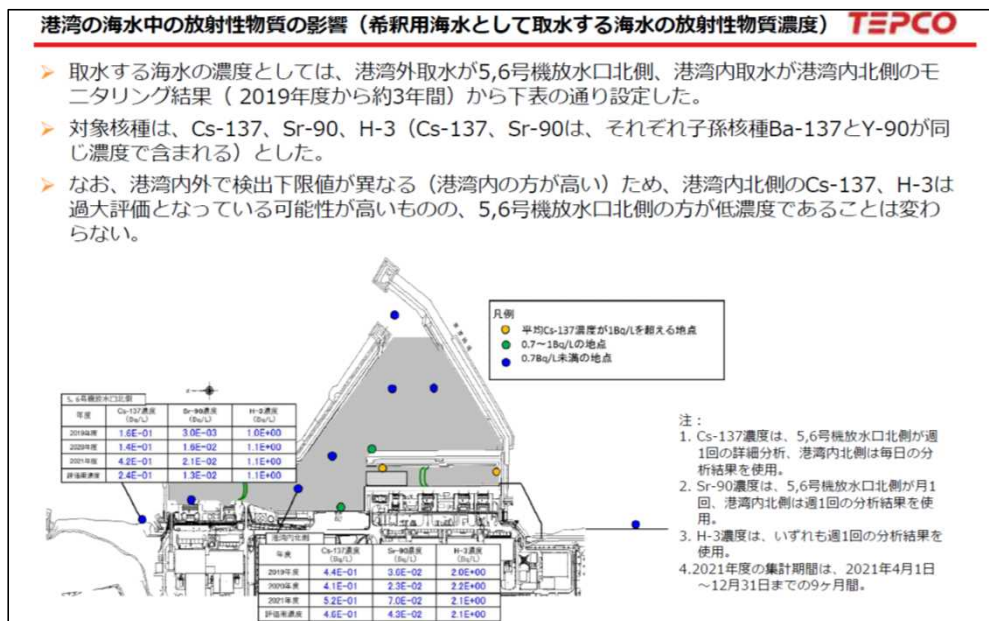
港湾の海水中の放射性物質の影響（希釈用海水として取水する海水の放射性物質濃度） TEPCO

➢ 取水する海水の濃度としては、港湾外取水が5,6号機放水口北側、港湾内取水が港湾内北側のモニタリング結果（ 2019年度から約3年間）から下表の通り設定した。

➢ 対象核種は、Cs-137、Sr-90、H-3（Cs-137、Sr-90は、それぞれ子孫核種Ba-137とY-90が同じ濃度で含まれる）とした。

➢ なお、港湾内外で検出下限値が異なる（港湾内の方が高い）ため、港湾内北側のCs-137、H-3は過大評価となっている可能性が高いものの、5,6号機放水口北側の方が低濃度であることは変わらない。

凡例
平均Cs-137濃度が1Bq/Lを超える地点
0.7～1Bq/Lの地点
0.7Bq/L未満の地点

5,6号機放水口北側

| 年度 | Cs-137濃度 (Bq/L) | Sr-90濃度 (Bq/L) | H-3濃度 (Bq/L) |
|---|---|---|---|
| 2019年度 | 1.6E-01 | 3.0E-03 | 1.0E+00 |
| 2020年度 | 1.6E-01 | 1.9E-02 | 1.1E+00 |
| 2021年度 | 4.2E-01 | 2.1E-02 | 1.1E+00 |
| 評価用濃度 | 2.4E-01 | 1.3E-02 | 1.1E+00 |

港湾内北側

| 年度 | Cs-137濃度 (Bq/L) | Sr-90濃度 (Bq/L) | H-3濃度 (Bq/L) |
|---|---|---|---|
| 2019年度 | 4.4E-01 | 3.6E-02 | 2.0E+00 |
| 2020年度 | 4.1E-01 | 2.3E-02 | 2.2E+00 |
| 2021年度 | 5.2E-01 | 7.0E-02 | 2.1E+00 |
| 評価用濃度 | 4.6E-01 | 4.3E-02 | 2.1E+00 |

注：
1. Cs-137濃度は、5,6号機放水口北側が週1回の詳細分析、港湾内北側は毎日の分析結果を使用。
2. Sr-90濃度は、5,6号機放水口北側が月1回、港湾内北側は週1回の分析結果を使用。
3. H-3濃度は、いずれも週1回の分析結果を使用。
4.2021年度の集計期間は、2021年4月1日～12月31日までの9ヶ月間。